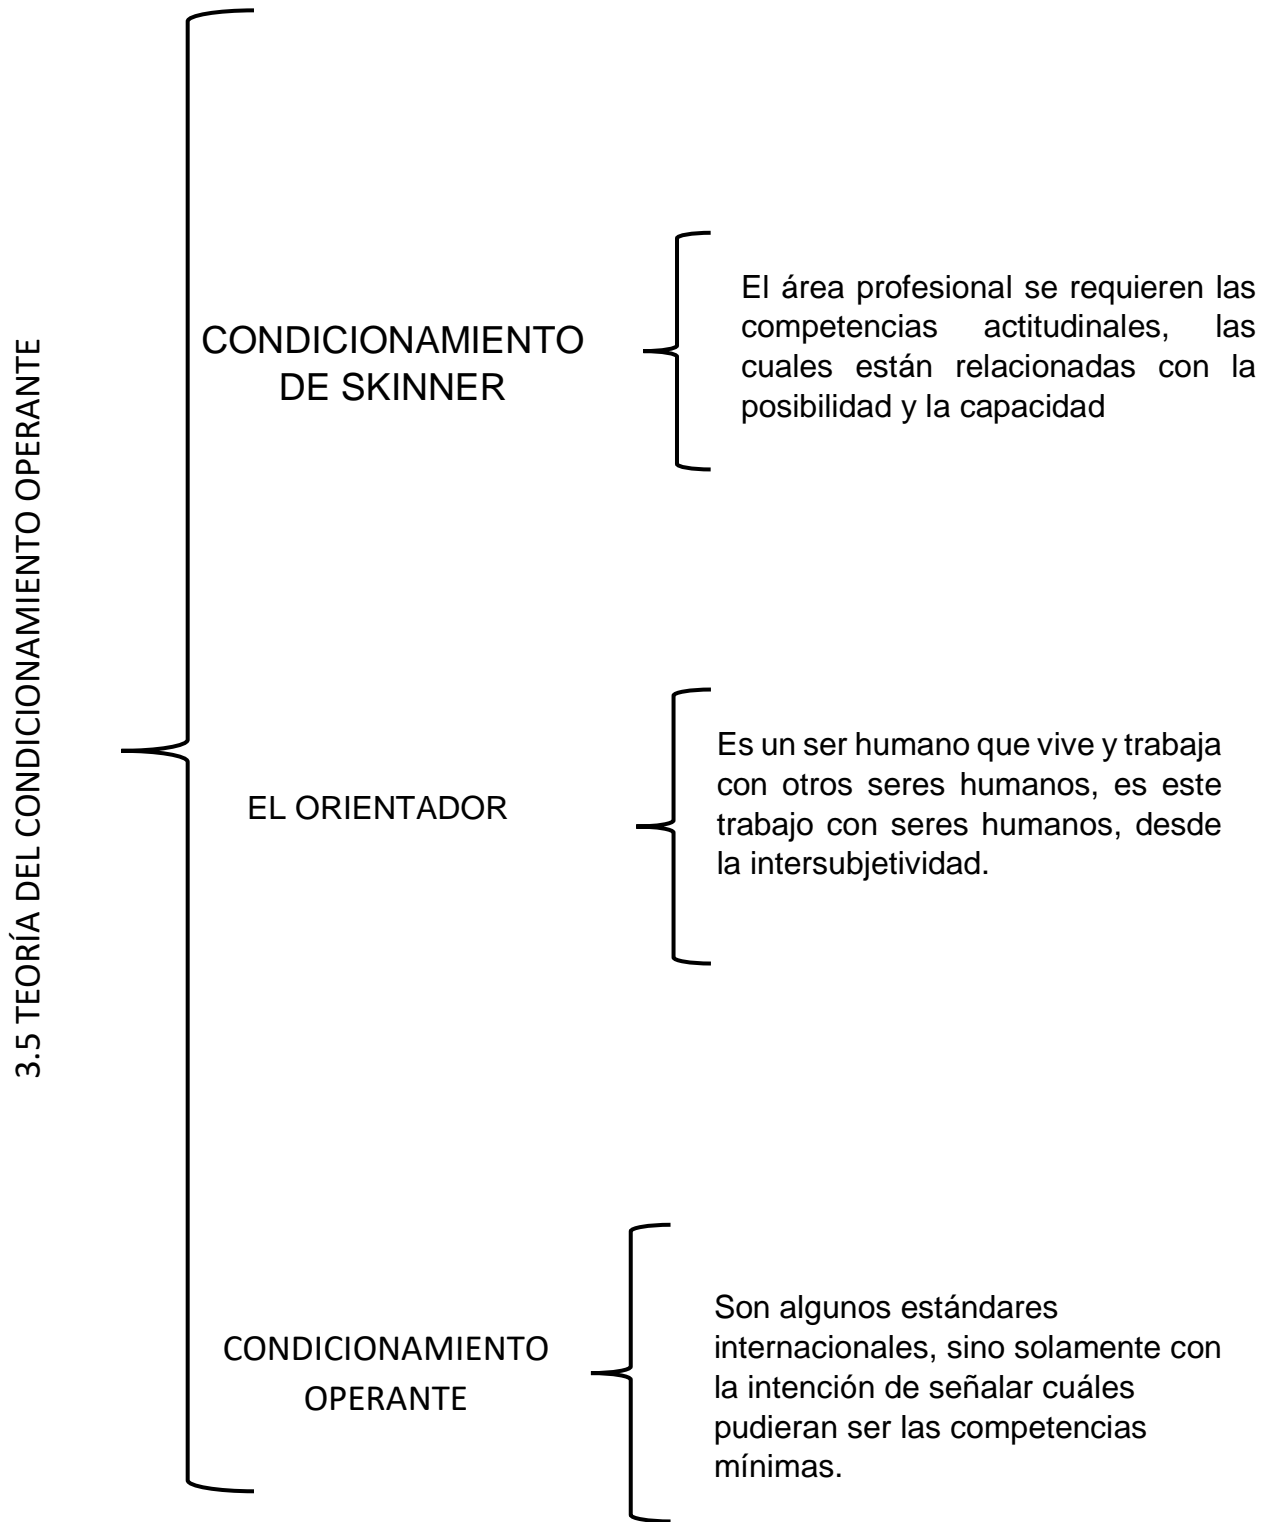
3.5 TEORÍA DEL CONDICIONAMIENTO OPERANTE

CONDICIONAMIENTO DE SKINNER

El área profesional se requieren las competencias actitudinales, las cuales están relacionadas con la posibilidad y la capacidad

EL ORIENTADOR

Es un ser humano que vive y trabaja con otros seres humanos, es este trabajo con seres humanos, desde la intersubjetividad.

CONDICIONAMIENTO OPERANTE

Son algunos estándares internacionales, sino solamente con la intención de señalar cuáles pudieran ser las competencias mínimas.